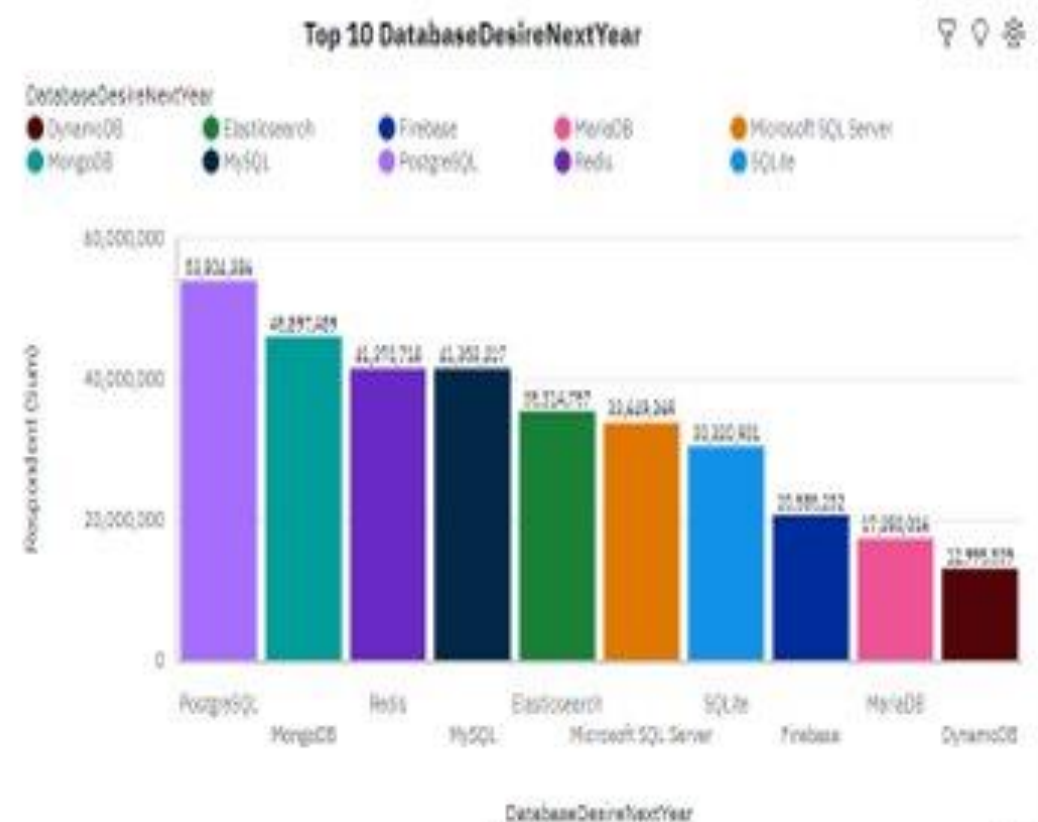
Top 10 DatabaseDesireNextYear

DatabaseDesireNextYear
DynamoDB
Elasticsearch
Firebase
MariaDB
Microsoft SQL Server
MongoDB
MySQL
PostgreSQL
Redis
SQLite

60,000,000
40,000,000
20,000,000
0

Respondent (Sum)

53,924,384
45,897,459
41,270,718
41,260,217
35,314,797
33,449,368
30,320,931
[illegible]
17,260,016
12,868,839

PostgreSQL
MongoDB
Redis
MySQL
Elasticsearch
Microsoft SQL Server
SQLite
Firebase
MariaDB
DynamoDB

DatabaseDesireNextYear